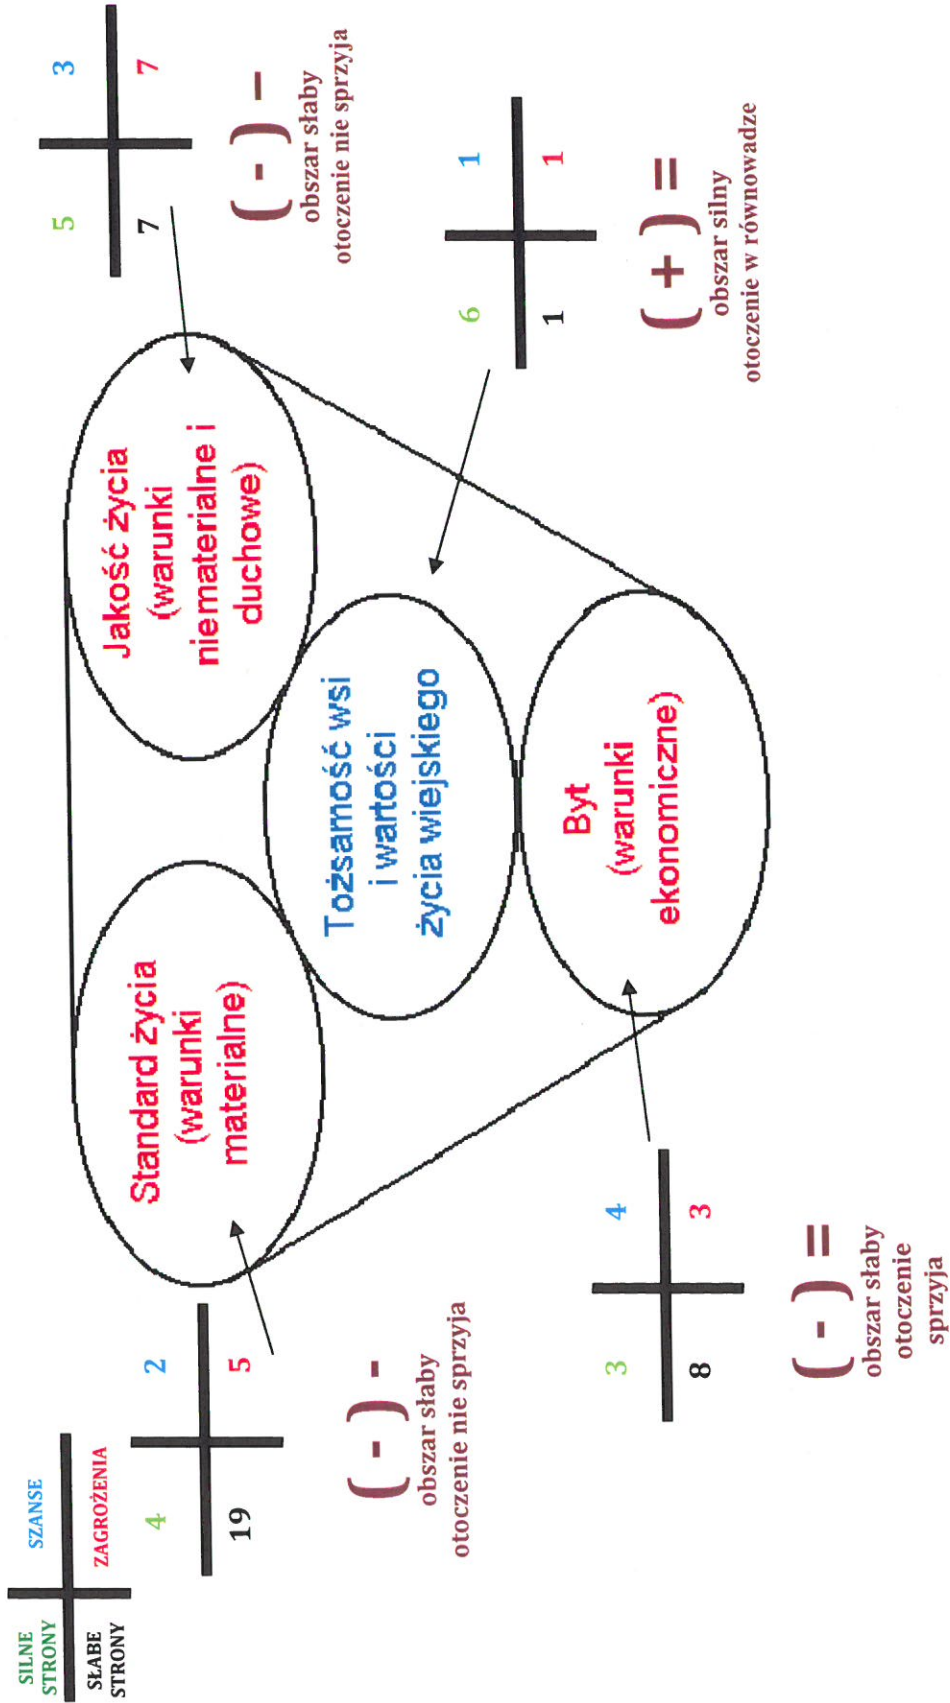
SILNE STRONY
SZANSE
SŁABE STRONY
ZAGROŻENIA

4
2
19
5
( - ) -
obszar słaby
otoczenie nie sprzyja

Standard życia (warunki materialne)

Tożsamość wsi i wartości życia wiejskiego

Jakość życia (warunki niematerialne i duchowe)

Byt (warunki ekonomiczne)

3
4
8
3
( - ) =
obszar słaby
otoczenie sprzyja

5
3
7
7
( - ) -
obszar słaby
otoczenie nie sprzyja

6
1
1
1
( + ) =
obszar silny
otoczenie w równowadze